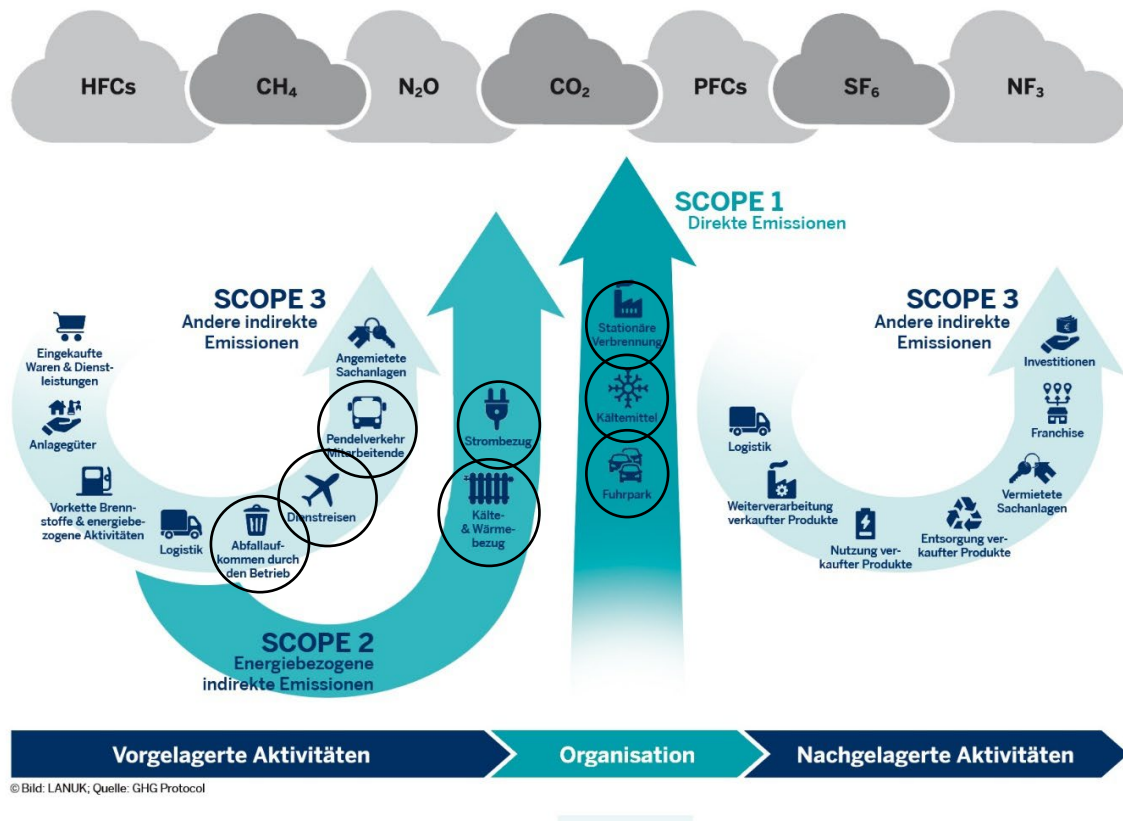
HFCs $CH_4$ $N_2O$ $CO_2$ PFCs $SF_6$ $NF_3$

SCOPE 1
Direkte Emissionen

SCOPE 3
Andere indirekte Emissionen

Eingekaufte Waren & Dienstleistungen

Anlagegüter

Vorkette Brennstoffe & energiebezogene Aktivitäten

Logistik

Abfallaufkommen durch den Betrieb

Dienstreisen

Pendelverkehr Mitarbeitende

Angemietete Sachanlagen

Strombezug

Kälte- & Wärmebezug

Stationäre Verbrennung

Kältemittel

Fuhrpark

SCOPE 3
Andere indirekte Emissionen

Investitionen

Franchise

Vermietete Sachanlagen

Entsorgung verkaufter Produkte

Nutzung verkaufter Produkte

Weiterverarbeitung verkaufter Produkte

Logistik

SCOPE 2
Energiebezogene indirekte Emissionen

Vorgelagerte Aktivitäten
Organisation
Nachgelagerte Aktivitäten

© Bild: LANUK; Quelle: GHG Protocol